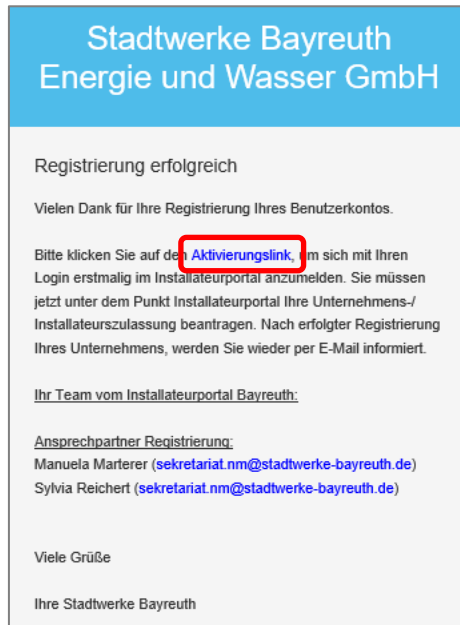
Stadtwerke Bayreuth
Energie und Wasser GmbH

Registrierung erfolgreich

Vielen Dank für Ihre Registrierung Ihres Benutzerkontos.

Bitte klicken Sie auf den Aktivierungslink, um sich mit Ihren Login erstmalig im Installateurportal anzumelden. Sie müssen jetzt unter dem Punkt Installateurportal Ihre Unternehmens-/ Installateurszulassung beantragen. Nach erfolgter Registrierung Ihres Unternehmens, werden Sie wieder per E-Mail informiert.

Ihr Team vom Installateurportal Bayreuth:

Ansprechpartner Registrierung:
Manuela Marterer (sekretariat.nm@stadtwerke-bayreuth.de)
Sylvia Reichert (sekretariat.nm@stadtwerke-bayreuth.de)

Viele Grüße

Ihre Stadtwerke Bayreuth